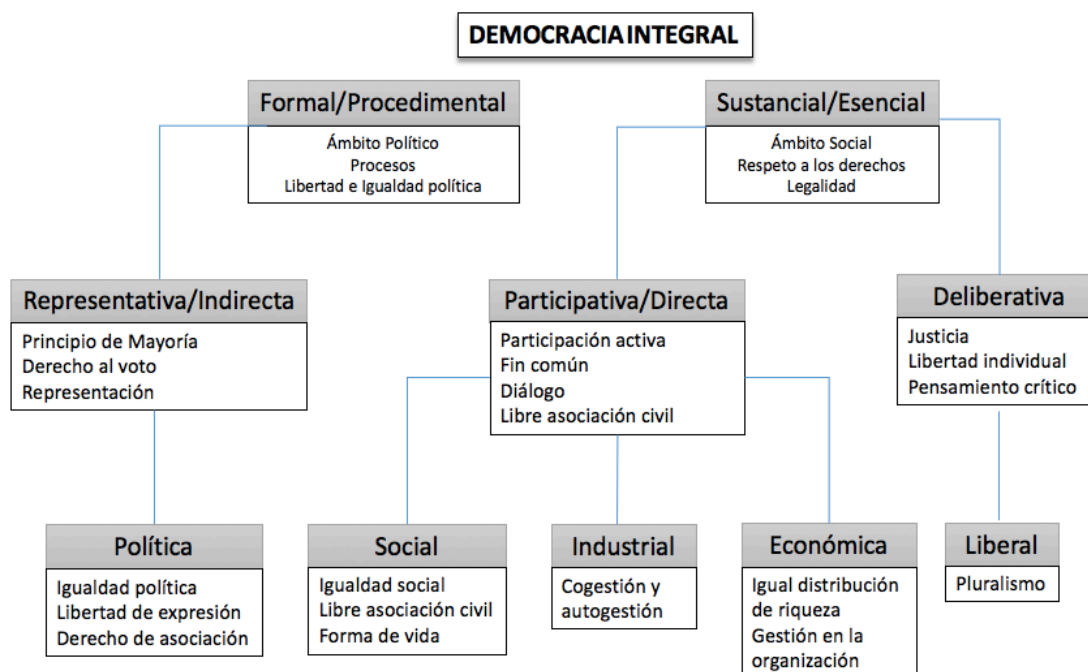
DEMOCRACIA INTEGRAL

Formal/Procedimental

Ámbito Político
Procesos
Libertad e Igualdad política

Sustancial/Esencial

Ámbito Social
Respeto a los derechos
Legalidad

Representativa/Indirecta

Principio de Mayoría
Derecho al voto
Representación

Participativa/Directa

Participación activa
Fin común
Diálogo
Libre asociación civil

Deliberativa

Justicia
Libertad individual
Pensamiento crítico

Política

Igualdad política
Libertad de expresión
Derecho de asociación

Social

Igualdad social
Libre asociación civil
Forma de vida

Industrial

Cogestión y autogestión

Económica

Igual distribución de riqueza
Gestión en la organización

Liberal

Pluralismo